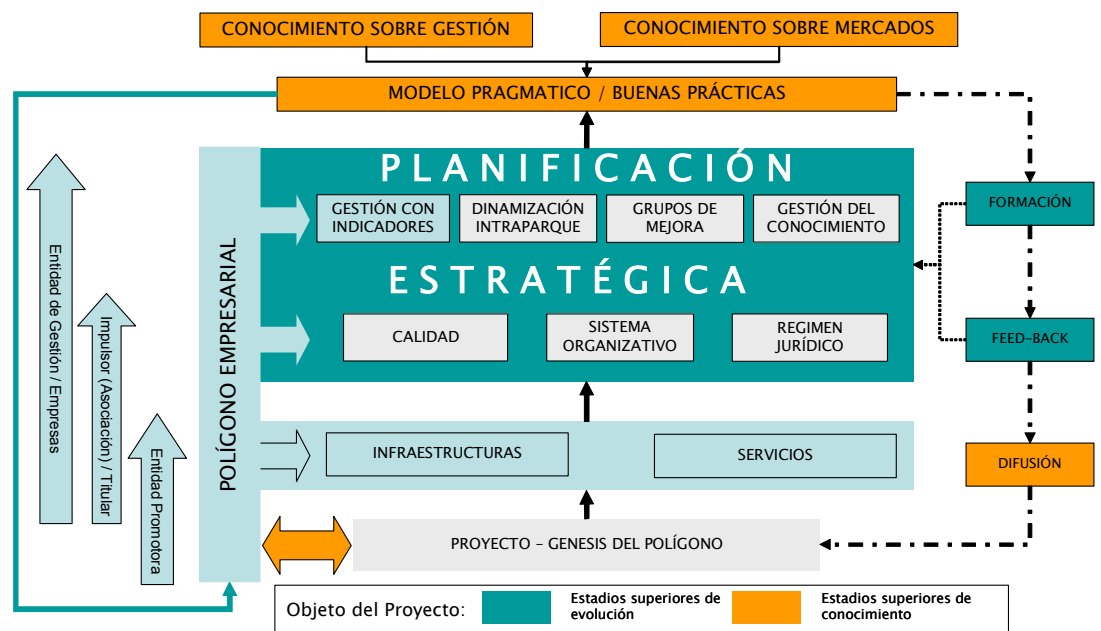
CONOCIMIENTO SOBRE GESTIÓN

CONOCIMIENTO SOBRE MERCADOS

MODELO PRAGMATICO / BUENAS PRÁCTICAS

PLANIFICACIÓN

GESTIÓN CON INDICADORES

DINAMIZACIÓN INTRAPARQUE

GRUPOS DE MEJORA

GESTIÓN DEL CONOCIMIENTO

ESTRATÉGICA

CALIDAD

SISTEMA ORGANIZATIVO

REGIMEN JURÍDICO

POLÍGONO EMPRESARIAL

INFRAESTRUCTURAS

SERVICIOS

PROYECTO – GENESIS DEL POLÍGONO

Entidad de Gestión / Empresas

Impulsor (Asociación) / Titular

Entidad Promotora

FORMACIÓN

FEED-BACK

DIFUSIÓN

Objeto del Proyecto:

Estadios superiores de evolución

Estadios superiores de conocimiento